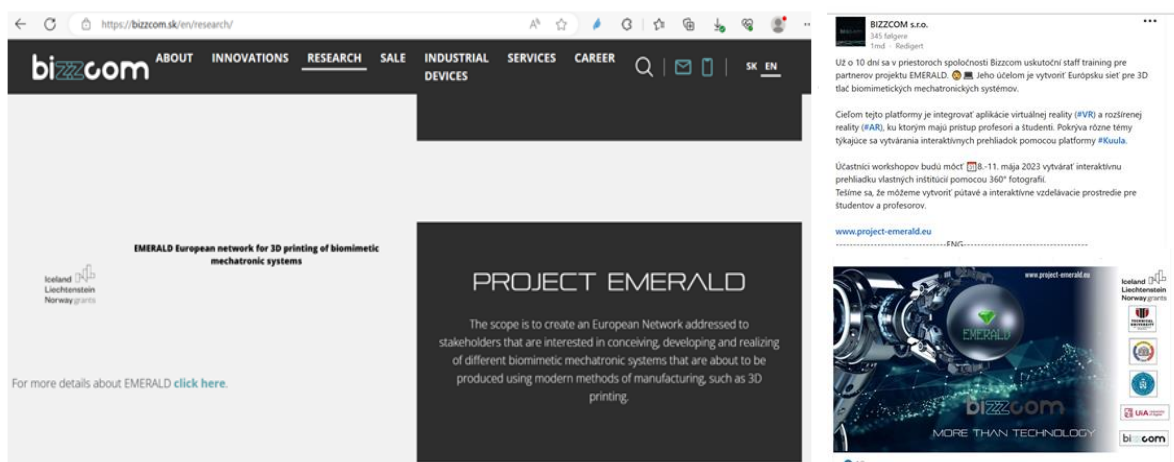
https://bizzcom.sk/en/research/

bizzcom ABOUT INNOVATIONS RESEARCH SALE INDUSTRIAL DEVICES SERVICES CAREER SK EN

EMERALD European network for 3D printing of biomimetic mechatronic systems

Iceland Liechtenstein Norway grants

For more details about EMERALD click here.

PROJECT EMERALD

The scope is to create an European Network addressed to stakeholders that are interested in conceiving, developing and realizing of different biomimetic mechatronic systems that are about to be produced using modern methods of manufacturing, such as 3D printing.

BIZZCOM s.r.o.
345 følgere
1md · Redigert

Už o 10 dní sa v priestoroch spoločnosti Bizzcom uskutoční staff training pre partnerov projektu EMERALD. Jeho účelom je vytvoriť Európsku sieť pre 3D tlač biomimetických mechatronických systémov.

Cieľom tejto platformy je integrovať aplikácie virtuálnej reality (#VR) a rozšírenej reality (#AR), ku ktorým majú prístup profesori a študenti. Pokrýva rôzne témy týkajúce sa vytvárania interaktívnych prehliadok pomocou platformy #Kuula.

Účastníci workshopov budú môcť 8.-11. mája 2023 vytvárať interaktívnu prehliadku vlastných inštitúcií pomocou 360° fotografií.
Tešíme sa, že môžeme vytvoriť pútavé a interaktívne vzdelávacie prostredie pre študentov a profesorov.

www.project-emerald.eu
---------------------------------ENG---------------------------------

www.project-emerald.eu
EMERALD
bizzcom
MORE THAN TECHNOLOGY
Iceland Liechtenstein Norway grants
UIA
bizzcom